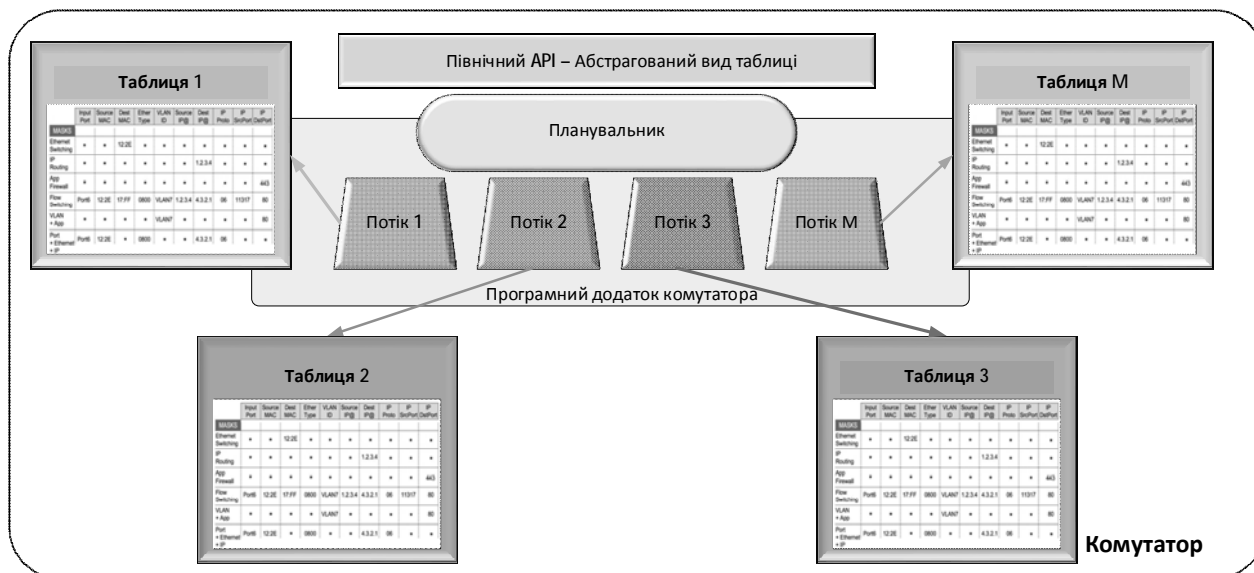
Північний API – Абстрагований вид таблиці

Таблиця 1

| | Input Port | Source MAC | Dest MAC | Ether Type | VLAN ID | Source IP@ | Dest IP@ | IP Proto | IP SrcPort | IP DstPort |
|---|---|---|---|---|---|---|---|---|---|---|
| MASKS | | | | | | | | | | |
| Ethernet Switching | * | * | 12:2E | * | * | * | * | * | * | * |
| IP Routing | * | * | * | * | * | * | 1.2.3.4 | * | * | * |
| App Firewall | * | * | * | * | * | * | * | * | * | 443 |
| Flow Switching | Port6 | 12:2E | 17:FF | 0800 | VLAN7 | 1.2.3.4 | 4.3.2.1 | 06 | 11317 | 80 |
| VLAN + App | * | * | * | * | VLAN7 | * | * | * | * | 80 |
| Port + Ethernet + IP | Port6 | 12:2E | * | 0800 | * | * | 4.3.2.1 | 06 | * | * |

Таблиця M

| | Input Port | Source MAC | Dest MAC | Ether Type | VLAN ID | Source IP@ | Dest IP@ | IP Proto | IP SrcPort | IP DstPort |
|---|---|---|---|---|---|---|---|---|---|---|
| MASKS | | | | | | | | | | |
| Ethernet Switching | * | * | 12:2E | * | * | * | * | * | * | * |
| IP Routing | * | * | * | * | * | * | 1.2.3.4 | * | * | * |
| App Firewall | * | * | * | * | * | * | * | * | * | 443 |
| Flow Switching | Port6 | 12:2E | 17:FF | 0800 | VLAN7 | 1.2.3.4 | 4.3.2.1 | 06 | 11317 | 80 |
| VLAN + App | * | * | * | * | VLAN7 | * | * | * | * | 80 |
| Port + Ethernet + IP | Port6 | 12:2E | * | 0800 | * | * | 4.3.2.1 | 06 | * | * |

Планувальник

Потік 1
Потік 2
Потік 3
Потік M

Програмний додаток комутатора

Таблиця 2

| | Input Port | Source MAC | Dest MAC | Ether Type | VLAN ID | Source IP@ | Dest IP@ | IP Proto | IP SrcPort | IP DstPort |
|---|---|---|---|---|---|---|---|---|---|---|
| MASKS | | | | | | | | | | |
| Ethernet Switching | * | * | 12:2E | * | * | * | * | * | * | * |
| IP Routing | * | * | * | * | * | * | 1.2.3.4 | * | * | * |
| App Firewall | * | * | * | * | * | * | * | * | * | 443 |
| Flow Switching | Port6 | 12:2E | 17:FF | 0800 | VLAN7 | 1.2.3.4 | 4.3.2.1 | 06 | 11317 | 80 |
| VLAN + App | * | * | * | * | VLAN7 | * | * | * | * | 80 |
| Port + Ethernet + IP | Port6 | 12:2E | * | 0800 | * | * | 4.3.2.1 | 06 | * | * |

Таблиця 3

| | Input Port | Source MAC | Dest MAC | Ether Type | VLAN ID | Source IP@ | Dest IP@ | IP Proto | IP SrcPort | IP DstPort |
|---|---|---|---|---|---|---|---|---|---|---|
| MASKS | | | | | | | | | | |
| Ethernet Switching | * | * | 12:2E | * | * | * | * | * | * | * |
| IP Routing | * | * | * | * | * | * | 1.2.3.4 | * | * | * |
| App Firewall | * | * | * | * | * | * | * | * | * | 443 |
| Flow Switching | Port6 | 12:2E | 17:FF | 0800 | VLAN7 | 1.2.3.4 | 4.3.2.1 | 06 | 11317 | 80 |
| VLAN + App | * | * | * | * | VLAN7 | * | * | * | * | 80 |
| Port + Ethernet + IP | Port6 | 12:2E | * | 0800 | * | * | 4.3.2.1 | 06 | * | * |

Комутатор